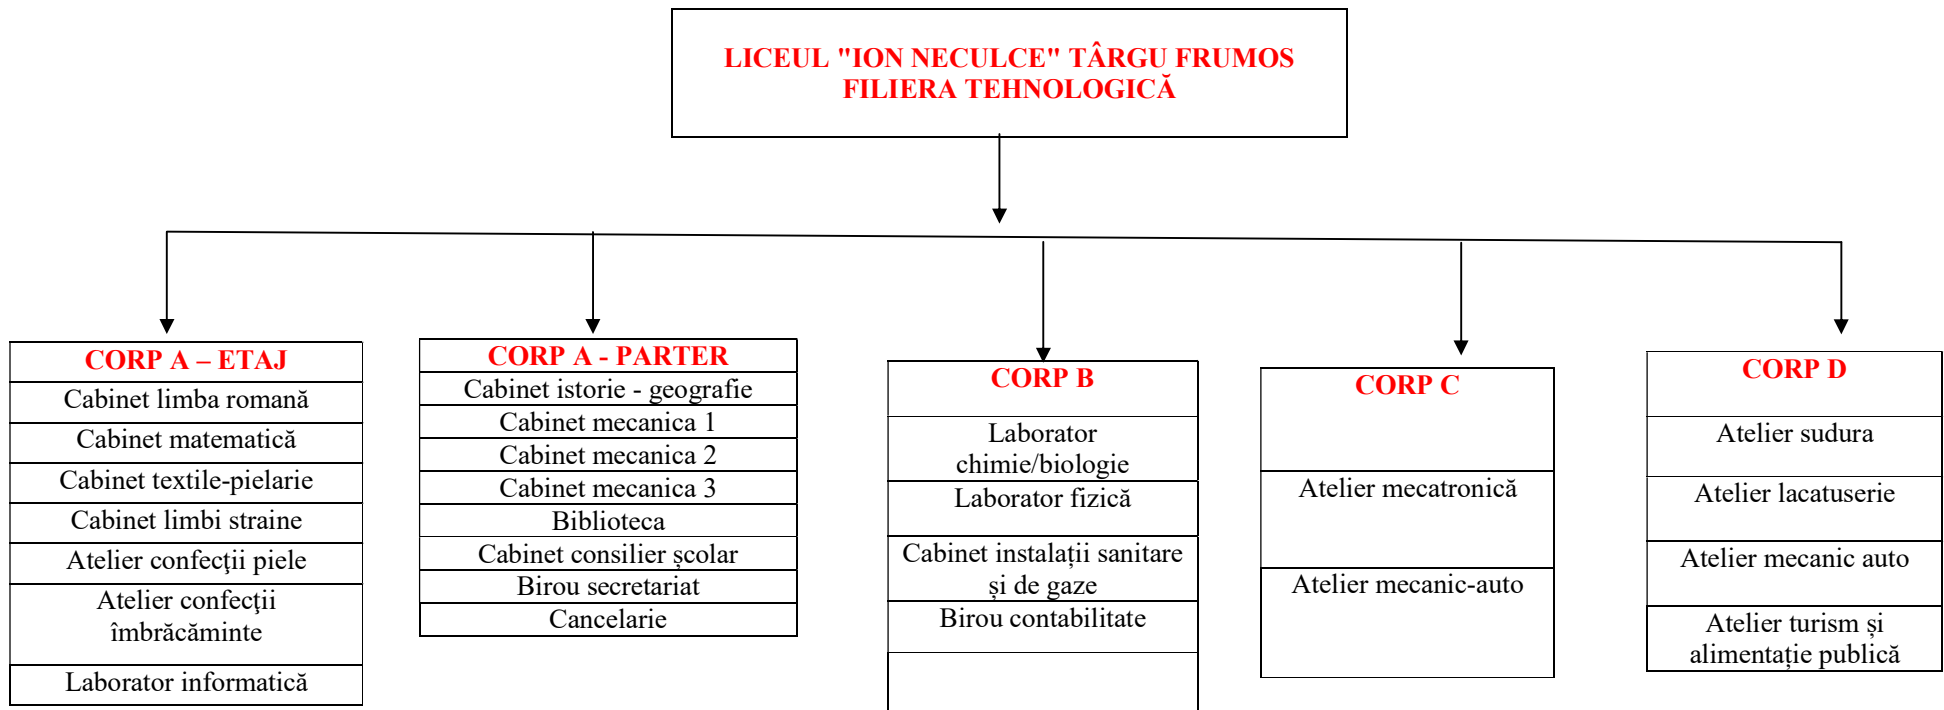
LICEUL "ION NECULCE" TÂRGU FRUMOS
FILIERA TEHNOLOGICĂ

| CORP A – ETAJ |
|---|
| Cabinet limba romană |
| Cabinet matematică |
| Cabinet textile-pielarie |
| Cabinet limbi straine |
| Atelier confecţii piele |
| Atelier confecţii îmbrăcăminte |
| Laborator informatică |

| CORP A - PARTER |
|---|
| Cabinet istorie - geografie |
| Cabinet mecanica 1 |
| Cabinet mecanica 2 |
| Cabinet mecanica 3 |
| Biblioteca |
| Cabinet consilier şcolar |
| Birou secretariat |
| Cancelarie |

| CORP B |
|---|
| Laborator chimie/biologie |
| Laborator fizică |
| Cabinet instalaţii sanitare şi de gaze |
| Birou contabilitate |

| CORP C |
|---|
| Atelier mecatronică |
| Atelier mecanic-auto |

| CORP D |
|---|
| Atelier sudura |
| Atelier lacatuserie |
| Atelier mecanic auto |
| Atelier turism şi alimentaţie publică |